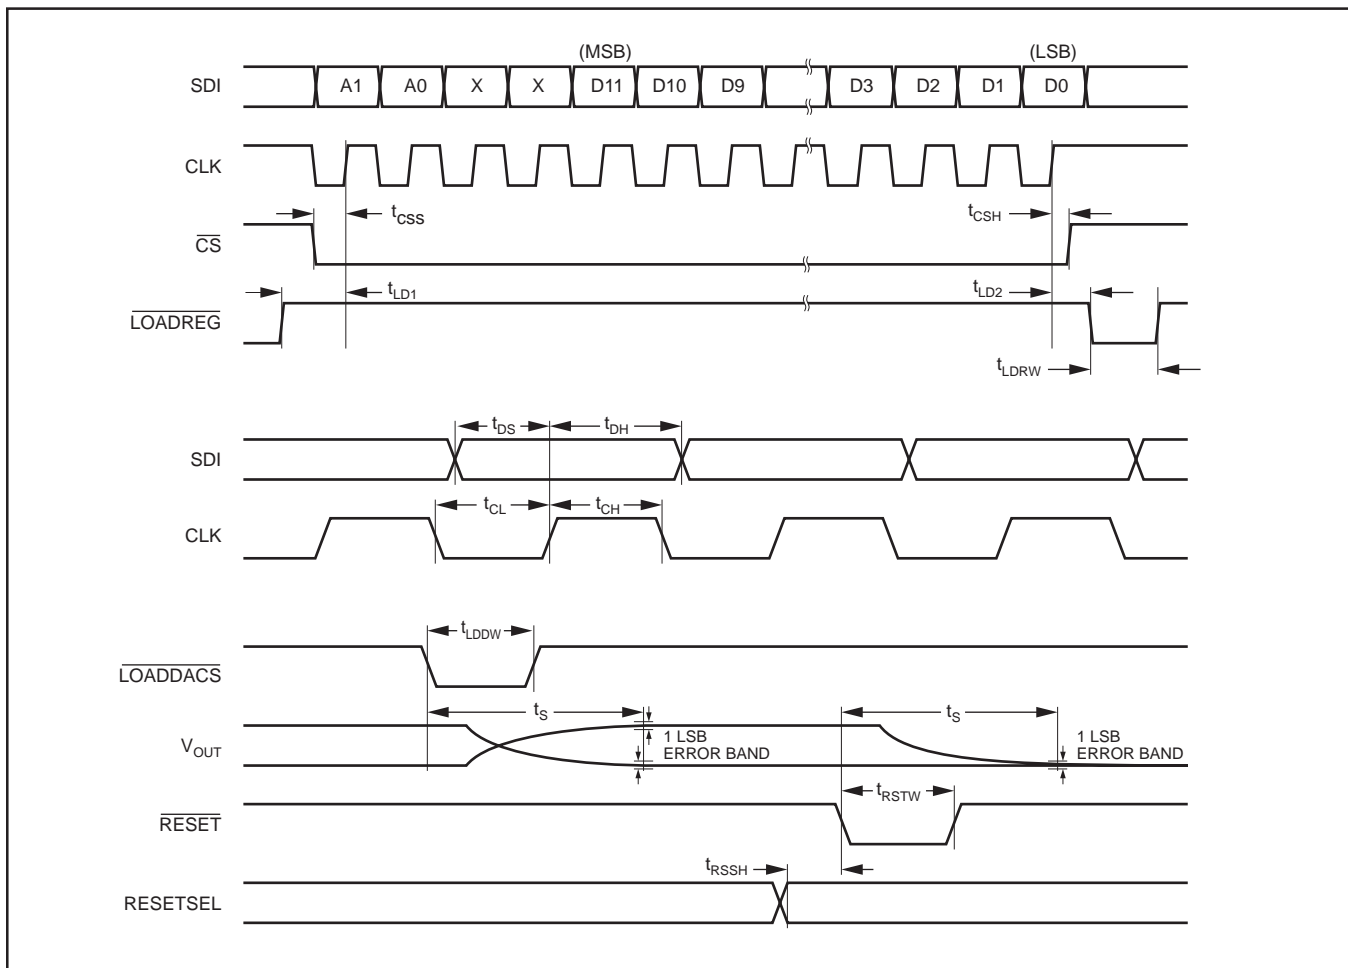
(MSB)

(LSB)

SDI

A1

A0

X

X

D11

D10

D9

D3

D2

D1

D0

CLK

$t_{CSS}$

$t_{CSH}$

$\overline{CS}$

$t_{LD1}$

$t_{LD2}$

$\overline{LOADREG}$

$t_{LDRW}$

$t_{DS}$

$t_{DH}$

SDI

$t_{CL}$

$t_{CH}$

CLK

$t_{LDDW}$

$\overline{LOADDACS}$

$t_S$

$t_S$

$V_{OUT}$

1 LSB ERROR BAND

1 LSB ERROR BAND

$t_{RSTW}$

$\overline{RESET}$

$t_{RSSH}$

RESETSEL